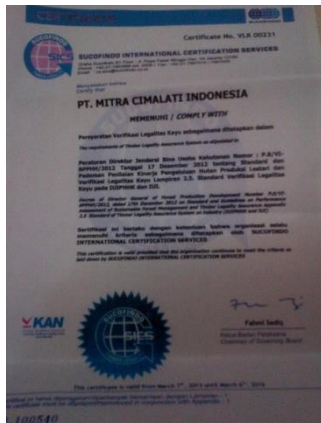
Certificate No. VLK 00231

SUCOFINDO INTERNATIONAL CERTIFICATION SERVICES

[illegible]

PT. MITRA CIMALATI INDONESIA

MEMENUHI / COMPLY WITH

Persyaratan Verifikasi Legalitas Kayu sebagaimana ditetapkan dalam

The requirement of Timber Legality Assurance System as stipulated in

Peraturan Direktur Jenderal Bina Usaha Kehutanan Nomor : P.8/VI-BPPHH/2012 Tanggal 17 Desember 2012 tentang Standard dan Pedoman Penilaian Kinerja Pengelolaan Hutan Produksi Lestari dan Verifikasi Legalitas Kayu Lampiran 3.5. Standard Verifikasi Legalitas Kayu pada IUIPHHK dan IUI.

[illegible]

Sertifikat ini berlaku dengan ketentuan bahwa organisasi selalu memenuhi kriteria sebagaimana ditetapkan oleh SUCOFINDO INTERNATIONAL CERTIFICATION SERVICES

This certificate is valid provided that the organization continues to meet the criteria as laid down by SUCOFINDO INTERNATIONAL CERTIFICATION SERVICES

KAN

SUCOFINDO SICS

Fahmi Sadiq
Ketua Dewan Pelaksana
Chairman of Governing Board

This certificate is valid from March 7th, 2013 until March 6th, 2016

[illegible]

100540